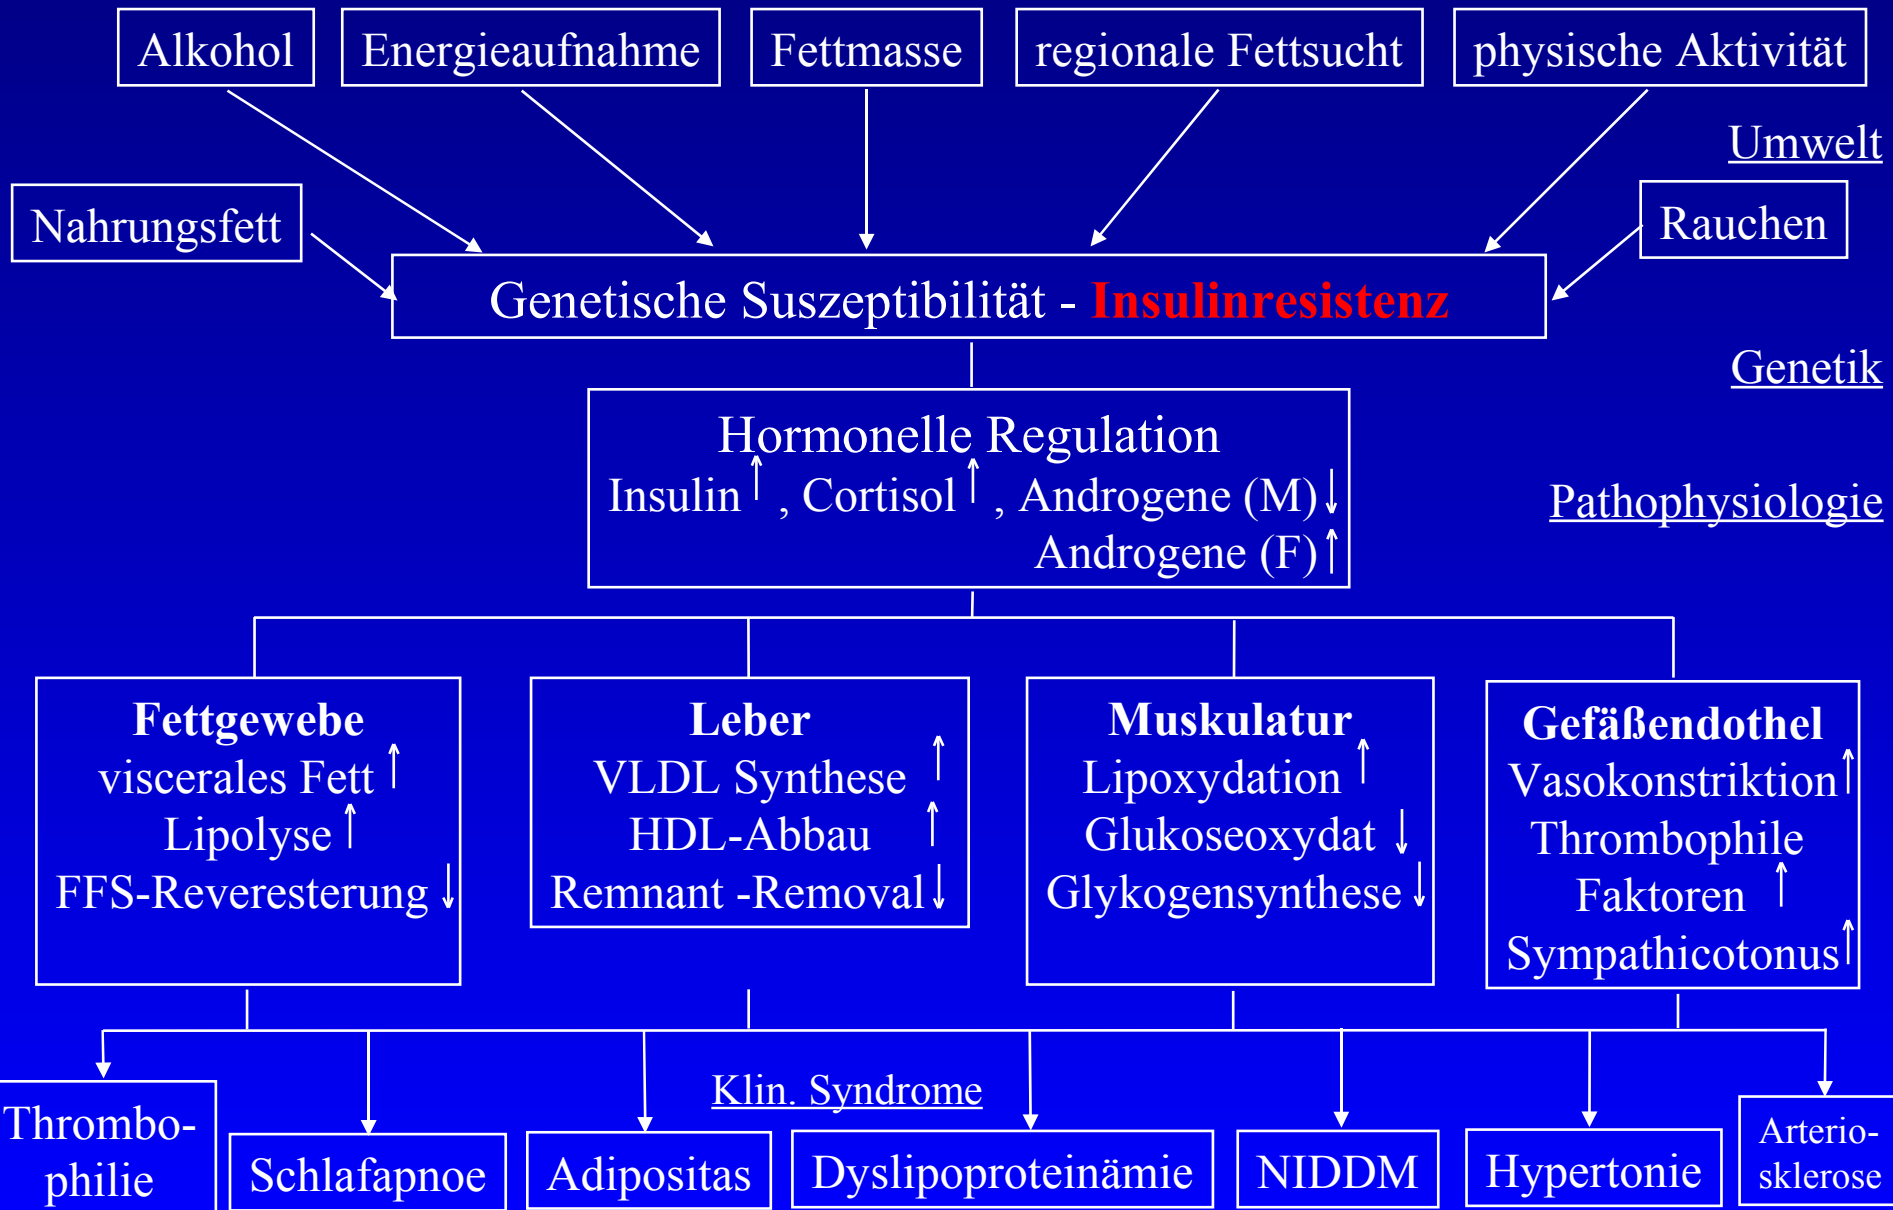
Alkohol

Energieaufnahme

Fettmasse

regionale Fettsucht

physische Aktivität

Umwelt

Nahrungsfett

Rauchen

Genetische Suszeptibilität - Insulinresistenz

Genetik

Hormonelle Regulation
Insulin ↑, Cortisol ↑, Androgene (M) ↓
Androgene (F) ↑

Pathophysiologie

**Fettgewebe**
viscerales Fett ↑
Lipolyse ↑
FFS-Reveresterung ↓

**Leber**
VLDL Synthese ↑
HDL-Abbau ↑
Remnant -Removal ↓

**Muskulatur**
Lipoxydation ↑
Glukoseoxydat ↓
Glykogensynthese ↓

**Gefäßendothel**
Vasokonstriktion ↑
Thrombophile
Faktoren ↑
Sympathicotonus ↑

Klin. Syndrome

Thrombophilie

Schlafapnoe

Adipositas

Dyslipoproteinämie

NIDDM

Hypertonie

Arteriosklerose